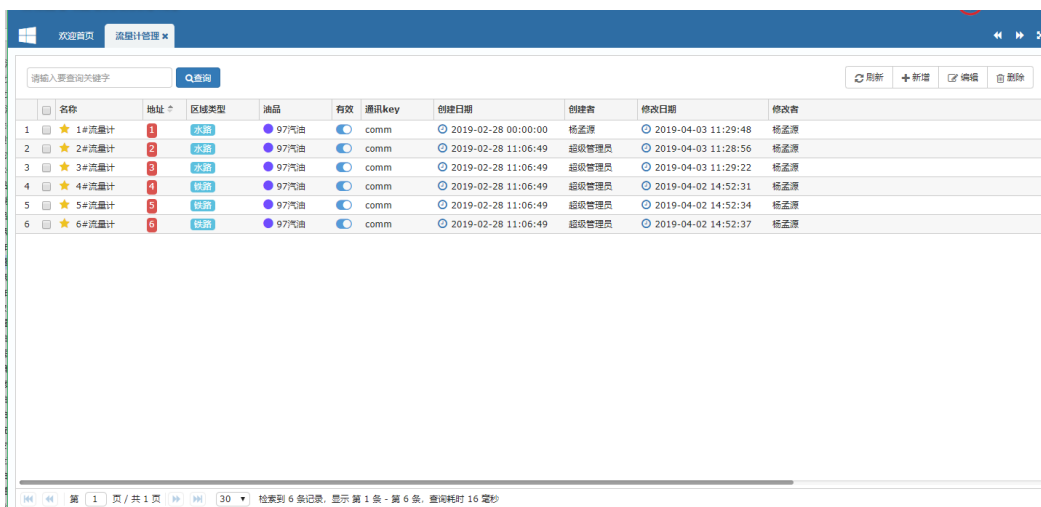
欢迎首页 流量计管理 ×

请输入要查询关键字 查询

刷新 新增 编辑 删除

| | | 名称 | 地址 | 区域类型 | 油品 | 有效 | 通讯key | 创建日期 | 创建者 | 修改日期 | 修改者 |
|---|---|---|---|---|---|---|---|---|---|---|---|
| 1 | | 1#流量计 | 1 | 水路 | 97汽油 | | comm | 2019-02-28 00:00:00 | 杨孟源 | 2019-04-03 11:29:48 | 杨孟源 |
| 2 | | 2#流量计 | 2 | 水路 | 97汽油 | | comm | 2019-02-28 11:06:49 | 超级管理员 | 2019-04-03 11:28:56 | 杨孟源 |
| 3 | | 3#流量计 | 3 | 水路 | 97汽油 | | comm | 2019-02-28 11:06:49 | 超级管理员 | 2019-04-03 11:29:22 | 杨孟源 |
| 4 | | 4#流量计 | 4 | 铁路 | 97汽油 | | comm | 2019-02-28 11:06:49 | 超级管理员 | 2019-04-02 14:52:31 | 杨孟源 |
| 5 | | 5#流量计 | 5 | 铁路 | 97汽油 | | comm | 2019-02-28 11:06:49 | 超级管理员 | 2019-04-02 14:52:34 | 杨孟源 |
| 6 | | 6#流量计 | 6 | 铁路 | 97汽油 | | comm | 2019-02-28 11:06:49 | 超级管理员 | 2019-04-02 14:52:37 | 杨孟源 |

第 1 页 / 共 1 页 30 检索到 6 条记录，显示 第 1 条 - 第 6 条，查询耗时 16 毫秒